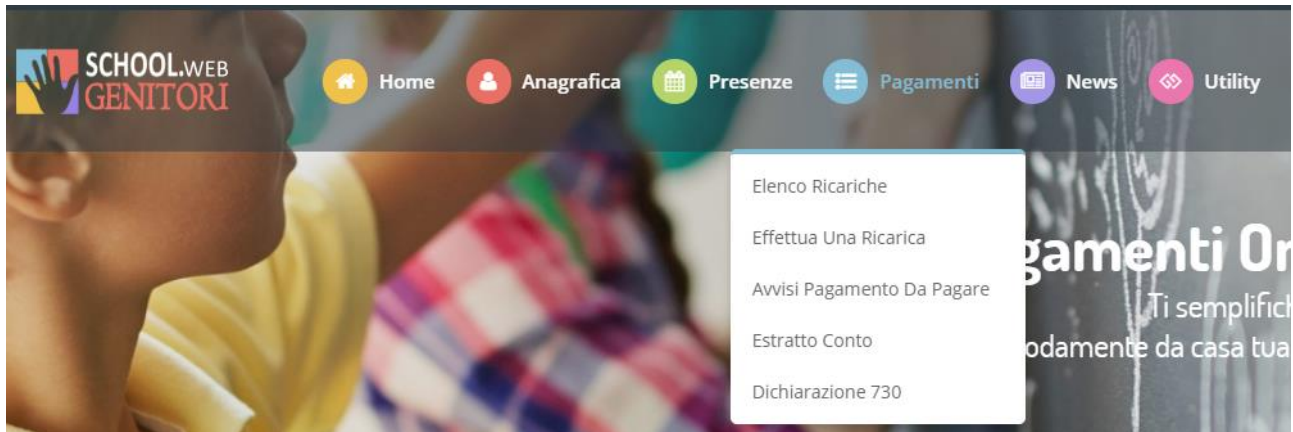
SCHOOL.WEB GENITORI

Home Anagrafica Presenze Pagamenti News Utility

Elenco Ricariche

Effettua Una Ricarica

Avvisi Pagamento Da Pagare

Estratto Conto

Dichiarazione 730

gamenti On

Ti semplific

odamente da casa tua